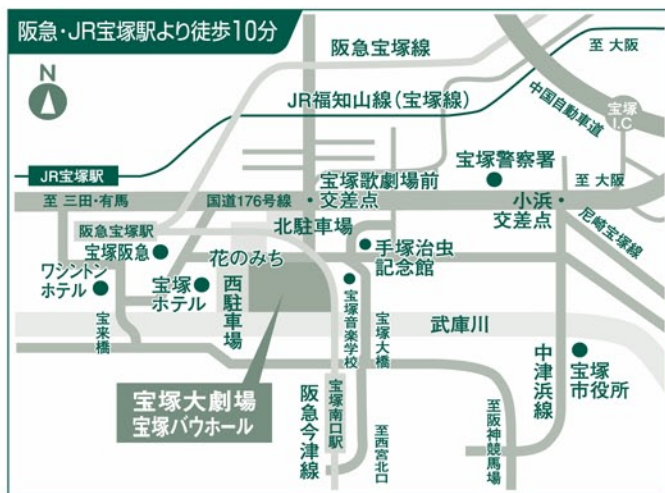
阪急・JR宝塚駅より徒歩10分

N

阪急宝塚線

至 大阪

JR福知山線（宝塚線）

中国自動車道

宝塚 I.C

JR宝塚駅

宝塚警察署

至 三田・有馬

国道176号線

宝塚歌劇場前交差点

小浜交差点

至 大阪

尼崎宝塚線

阪急宝塚駅

宝塚阪急

北駐車場

手塚治虫記念館

ワシントンホテル

花のみち

宝塚ホテル

西駐車場

宝塚音楽学校

宝来橋

宝塚大橋

武庫川

中津浜線

宝塚市役所

宝塚大劇場
宝塚バウホール

阪急今津線

宝塚南口駅

至西宮北口

至阪神競馬場